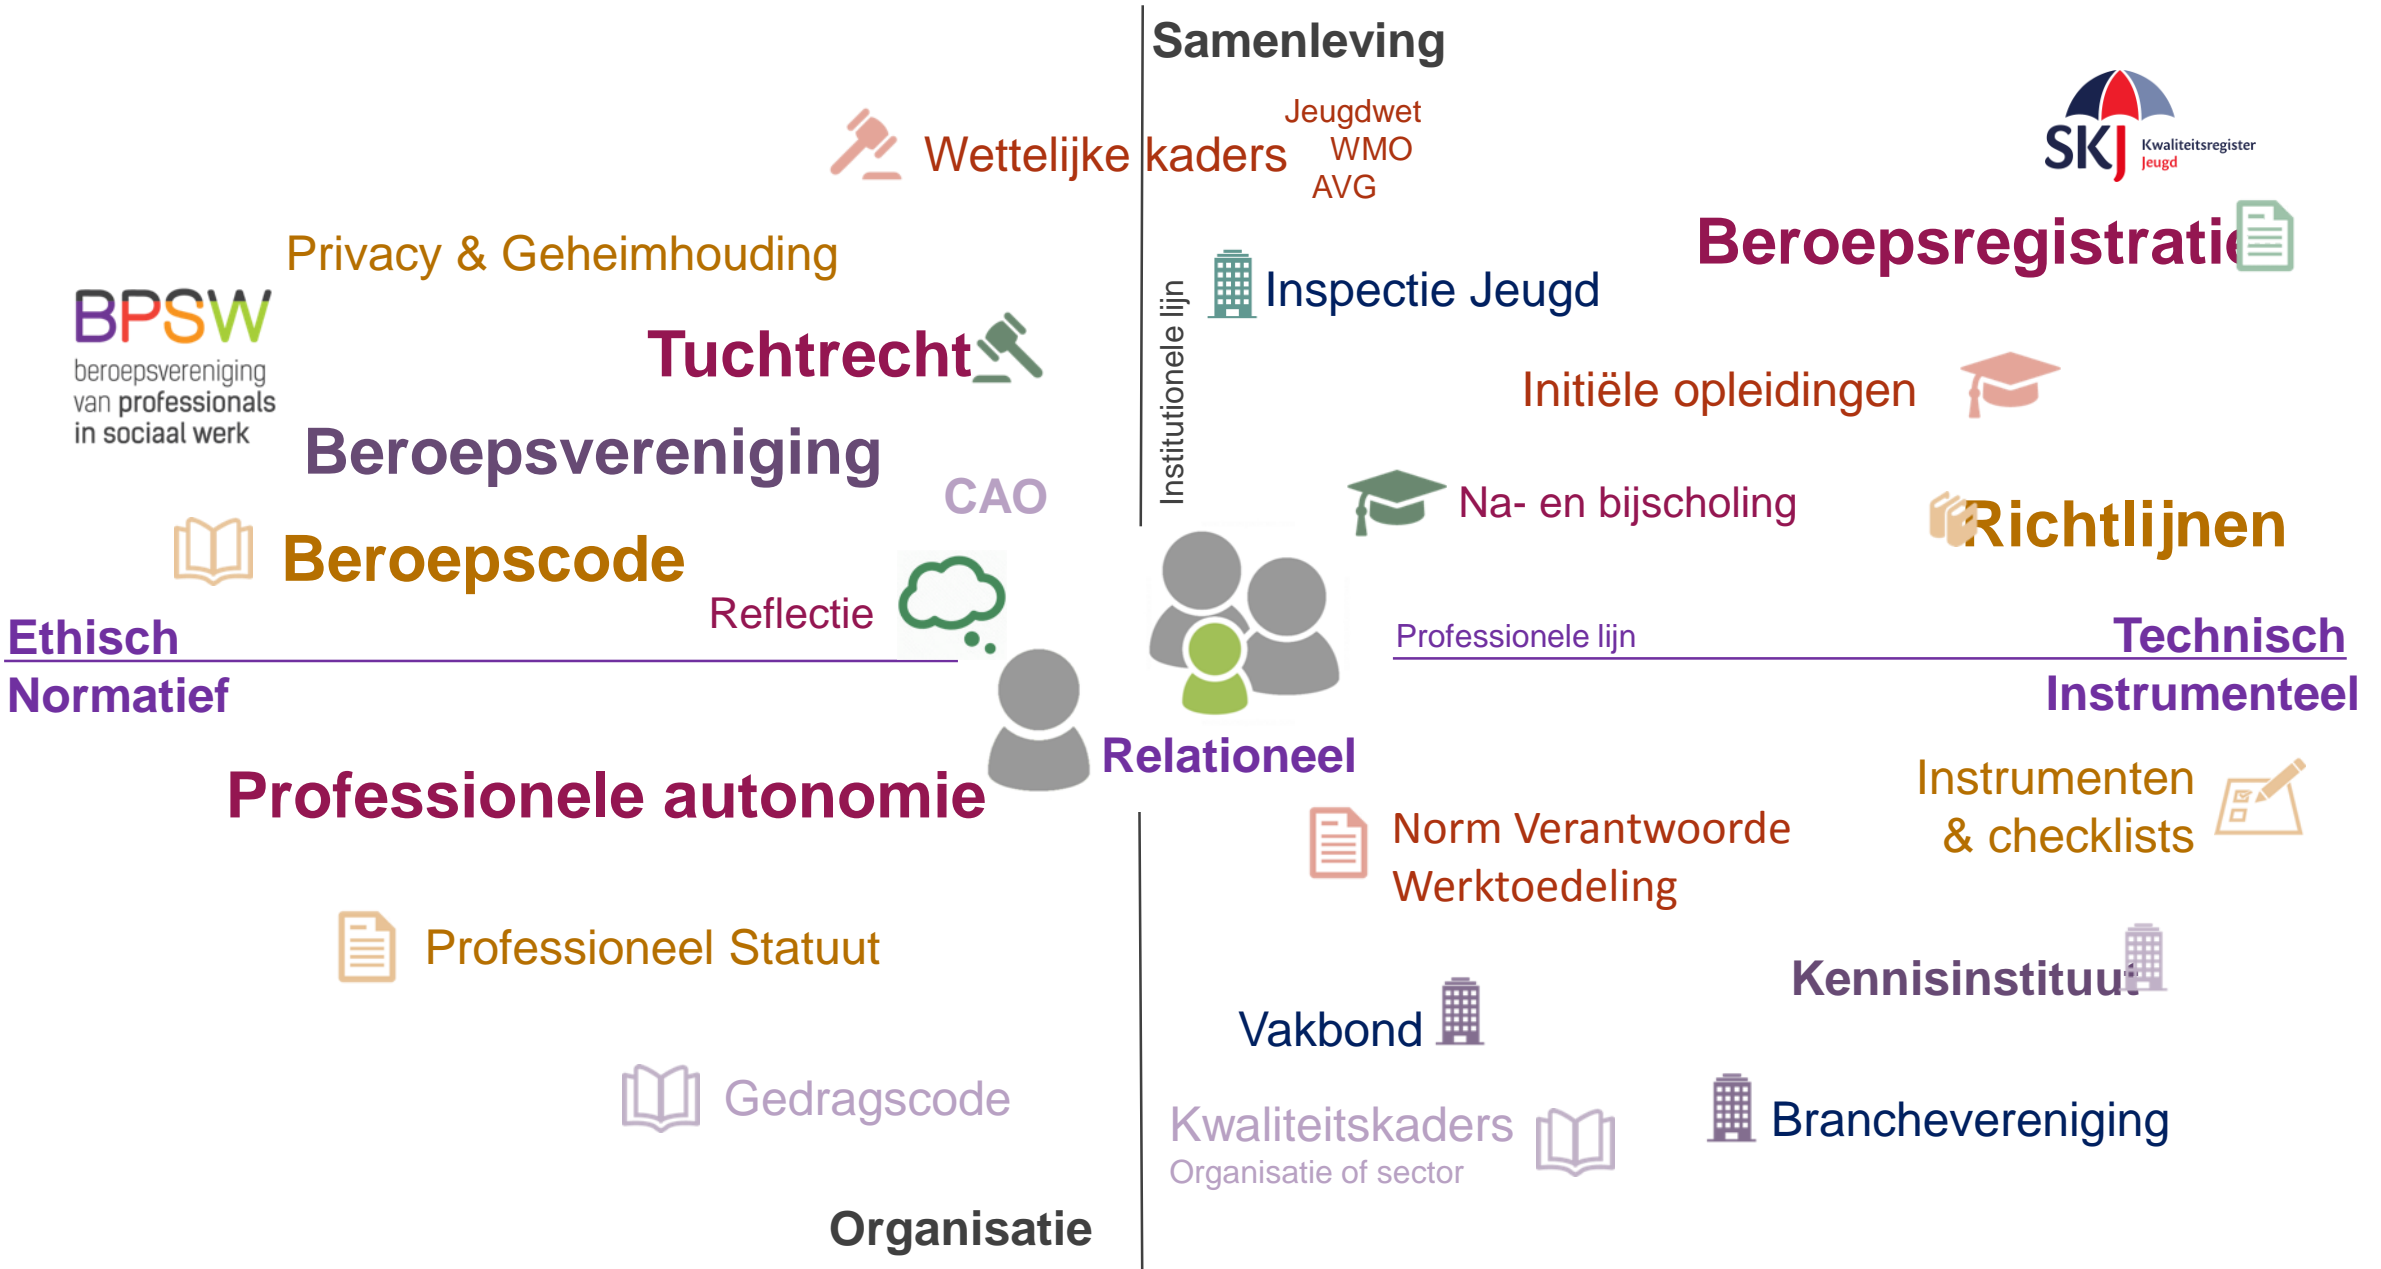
Samenleving

Wettelijke kaders

Jeugdwet
WMO
AVG

SKJ Kwaliteitsregister Jeugd

Privacy & Geheimhouding

BPSW
beroepsvereniging van professionals in sociaal werk

Tuchtrecht

Beroepsregistratie

Institutionele lijn

Inspectie Jeugd

Initiële opleidingen

Beroepsvereniging

CAO

Na- en bijscholing

Richtlijnen

Beroepscode

Reflectie

Ethisch

Normatief

Professionele lijn

Technisch

Instrumenteel

Relationeel

Professionele autonomie

Instrumenten & checklists

Norm Verantwoorde Werktoedeling

Professioneel Statuut

Kennisinstituut

Vakbond

Gedragscode

Kwaliteitskaders
Organisatie of sector

Branchevereniging

Organisatie